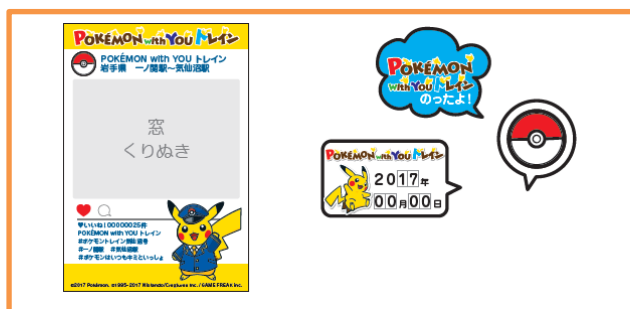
POKÉMON with YOU トレイン

POKÉMON with YOU トレイン
岩手県 一ノ関駅～気仙沼駅

窓
くりぬき

♥いいね！000000025件
POKÉMON with YOU トレイン
#ポケモントレイン#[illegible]
#一ノ関駅 #気仙沼駅
#ポケモンはいつもキミといっしょ

©2017 Pokémon. ©1995-2017 Nintendo/Creatures Inc./GAME FREAK inc.

POKÉMON with YOU トレイン のったよ！

POKÉMON with YOU トレイン
2017年
00月00日